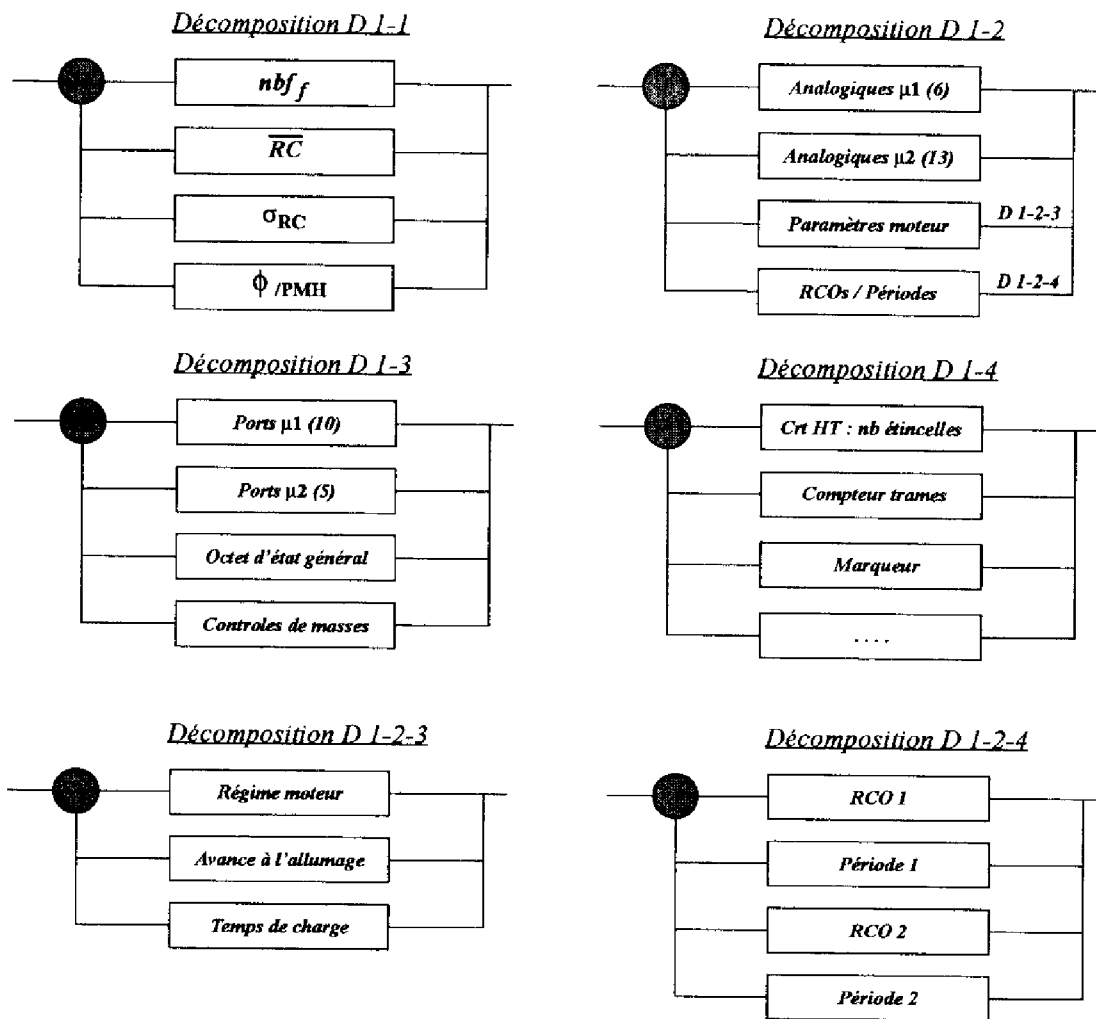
Décomposition D 1-1

$nbf_f$

$\overline{RC}$

$\sigma_{RC}$

$\phi_{/PMH}$

Décomposition D 1-2

Analogiques µ1 (6)

Analogiques µ2 (13)

Paramètres moteur

D 1-2-3

RCOs / Périodes

D 1-2-4

Décomposition D 1-3

Ports µ1 (10)

Ports µ2 (5)

Octet d'état général

Controles de masses

Décomposition D 1-4

Crt HT : nb étincelles

Compteur trames

Marqueur

....

Décomposition D 1-2-3

Régime moteur

Avance à l'allumage

Temps de charge

Décomposition D 1-2-4

RCO 1

Période 1

RCO 2

Période 2